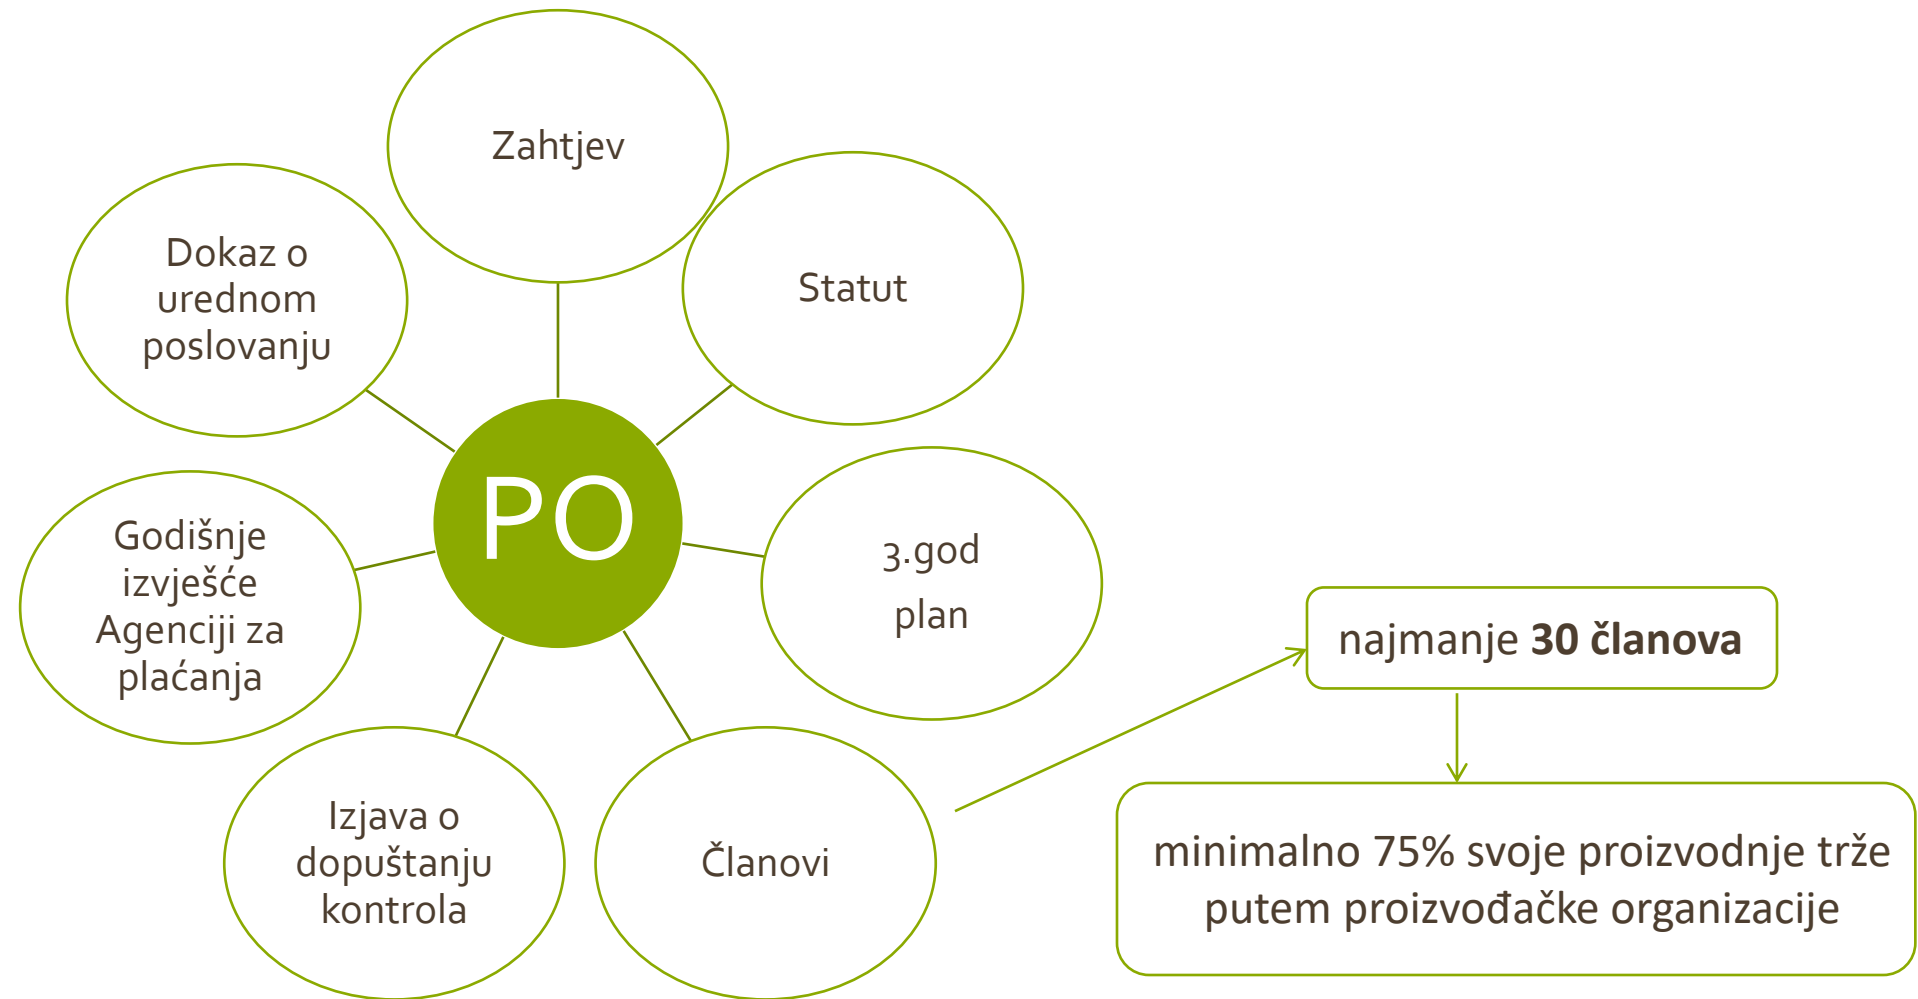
Zahtjev

Dokaz o urednom poslovanju

Statut

PO

Godišnje izvješće Agenciji za plaćanja

3.god plan

najmanje **30 članova**

Izjava o dopuštanju kontrola

Članovi

minimalno 75% svoje proizvodnje trže putem proizvođačke organizacije